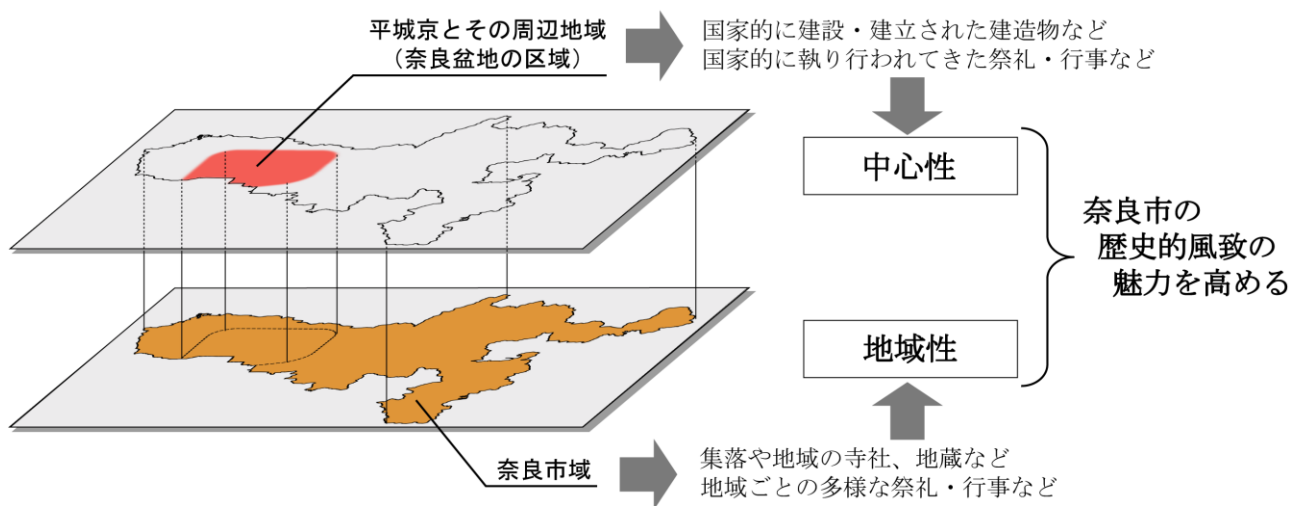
平城京とその周辺地域
（奈良盆地の区域）

国家的に建設・建立された建造物など
国家的に執り行われてきた祭礼・行事など

中心性

奈良市の
歴史的風致の
魅力を高める

地域性

奈良市域

集落や地域の寺社、地蔵など
地域ごとの多様な祭礼・行事など